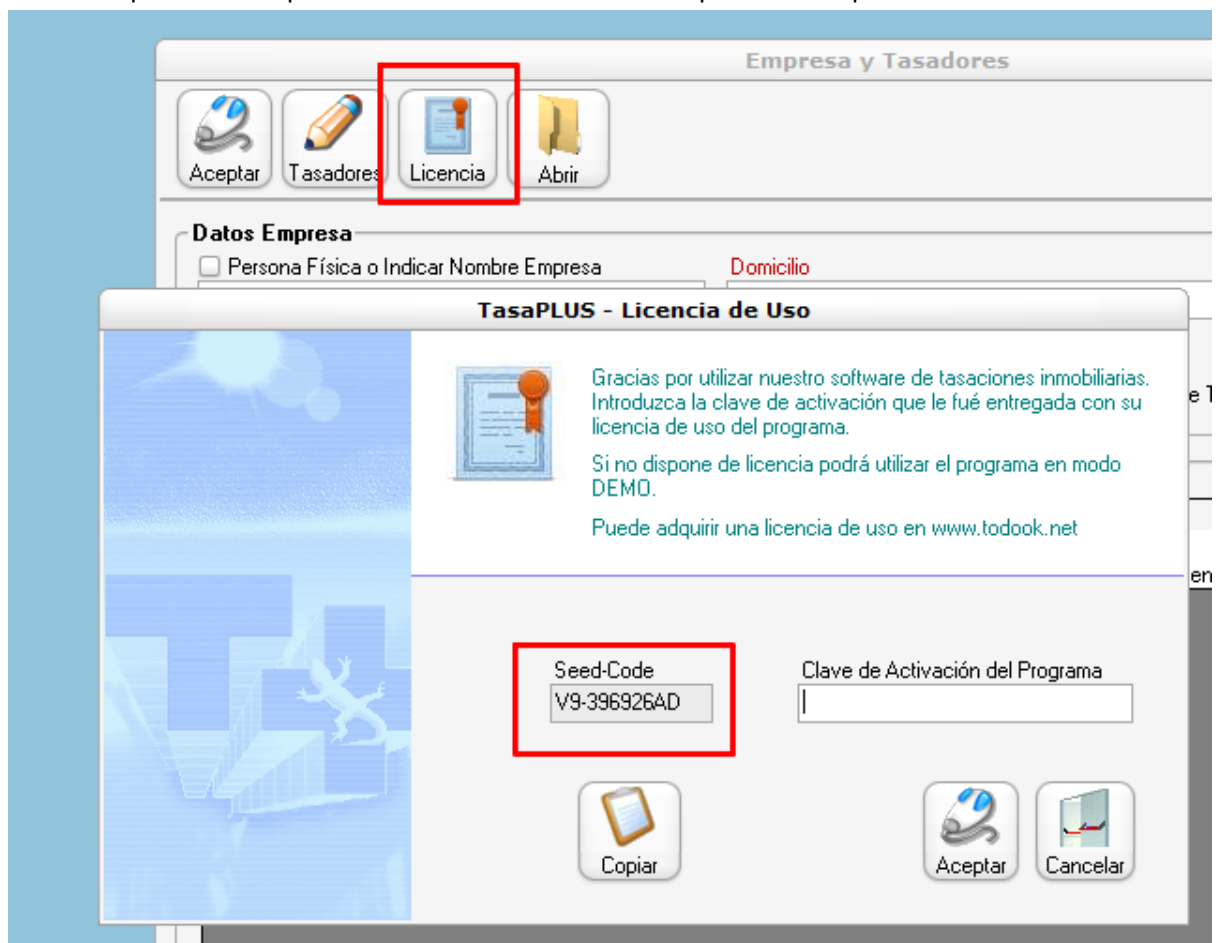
Empresa y Tasadores

Aceptar
Tasadores
Licencia
Abrir

Datos Empresa
Persona Física o Indicar Nombre Empresa
Domicilio

TasaPLUS - Licencia de Uso

Gracias por utilizar nuestro software de tasaciones inmobiliarias. Introduzca la clave de activación que le fué entregada con su licencia de uso del programa.

Si no dispone de licencia podrá utilizar el programa en modo DEMO.

Puede adquirir una licencia de uso en www.todook.net

Seed-Code
V9-396926AD
Clave de Activación del Programa

Copiar
Aceptar
Cancelar

e T
en